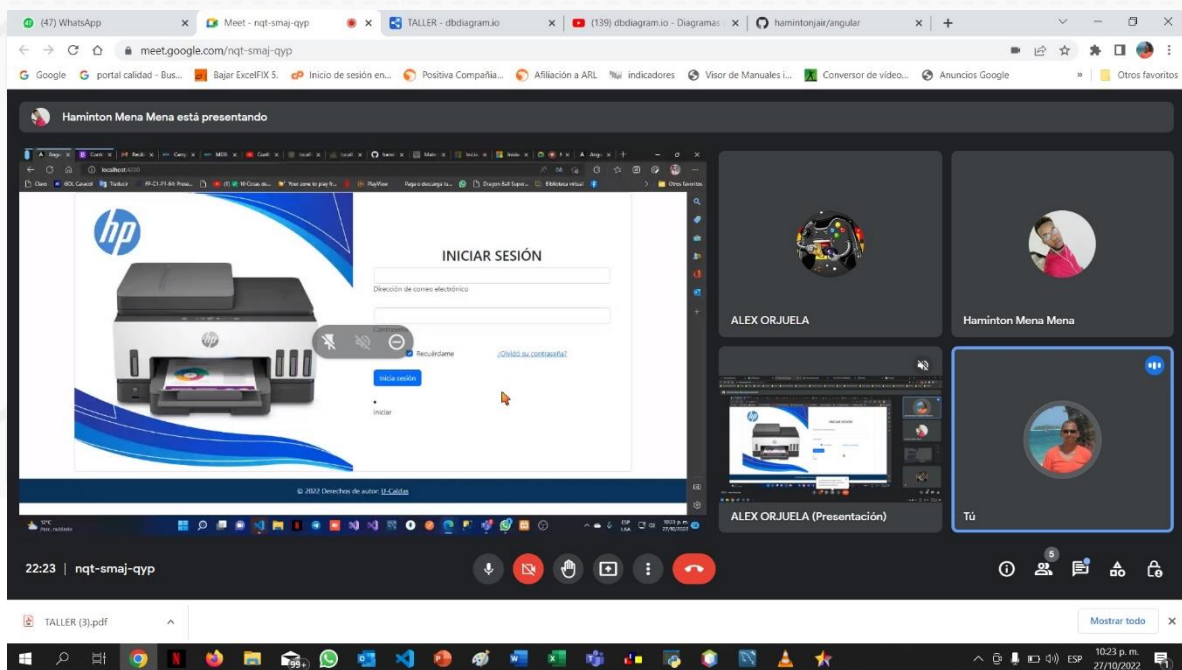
(47) WhatsApp
Meet - nqt-smaj-qyp
TALLER - dbdiagram.io
(139) dbdiagram.io - Diagramas
hamintonjair/angular

meet.google.com/nqt-smaj-qyp

Google  portal calidad - Bus...  Bajar ExcelFIX 5.  Inicio de sesión en...  Positiva Compañia...  Afiliación a ARL  indicadores  Visor de Manuales i...  Conversor de vídeo...  Anuncios Google  Otros favoritos

Haminton Mena Mena está presentando

localhost:4200

INICIAR SESIÓN

Dirección de correo electrónico

Contraseña

Recuérdame

¿Olvidó su contraseña?

Inicia sesión

iniciar

© 2022 Derechos de autor: U-Caldas

ALEX ORJUELA

Haminton Mena Mena

ALEX ORJUELA (Presentación)

Tú

22:23 | nqt-smaj-qyp

5

TALLER (3).pdf

Mostrar todo

ESP
10:23 p. m.
27/10/2022